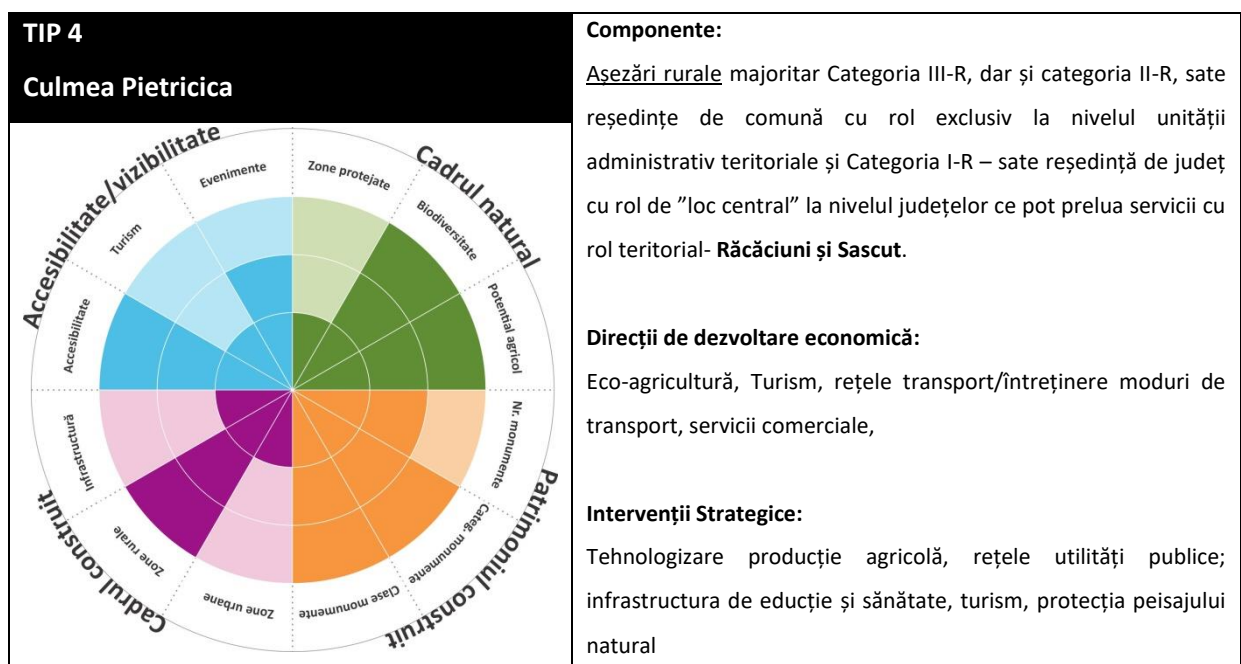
TIP 4

Culmea Pietricica

Accesibilitate/vizibilitate

Evenimente

Turism

Accesibilitate

Cadrul natural

Zone protejate

Biodiversitate

Potențial agricol

Patrimoniul construit

Nr. monumente

Categ. monumente

Clase monumente

Cadrul construit

Infrastructură

Zone rurale

Zone urbane

Componente:

Așezări rurale majoritar Categoria III-R, dar și categoria II-R, sate reședințe de comună cu rol exclusiv la nivelul unității administrativ teritoriale și Categoria I-R – sate reședință de județ cu rol de ”loc central” la nivelul județelor ce pot prelua servicii cu rol teritorial- **Răcăciuni și Sascut**.

Direcții de dezvoltare economică:

Eco-agricultură, Turism, rețele transport/întreținere moduri de transport, servicii comerciale,

Intervenții Strategice:

Tehnologizare producție agricolă, rețele utilități publice; infrastructura de educție și sănătate, turism, protecția peisajului natural